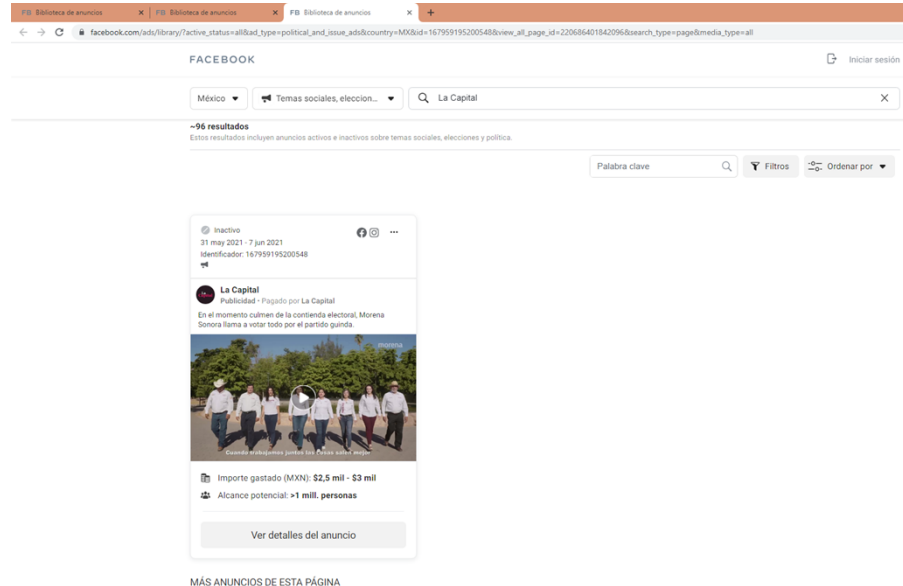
FB Biblioteca de anuncios × FB Biblioteca de anuncios × FB Biblioteca de anuncios × +

facebook.com/ads/library/?active_status=all&ad_type=political_and_issue_ads&country=MX&id=167959195200548&view_all_page_id=220686401842096&search_type=page&media_type=all

FACEBOOK

Iniciar sesión

México

Temas sociales, eleccion...

La Capital

~96 resultados

Estos resultados incluyen anuncios activos e inactivos sobre temas sociales, elecciones y política.

Palabra clave

Filtros

Ordenar por

Inactivo

31 may 2021 - 7 jun 2021

Identificador: 167959195200548

La Capital

Publicidad • Pagado por La Capital

En el momento culmen de la contienda electoral, Morena Sonora llama a votar todo por el partido guinda.

morena

Cuando trabajamos juntos las cosas salen mejor

Importe gastado (MXN): $2,5 mil - $3 mil

Alcance potencial: >1 mill. personas

Ver detalles del anuncio

MÁS ANUNCIOS DE ESTA PÁGINA